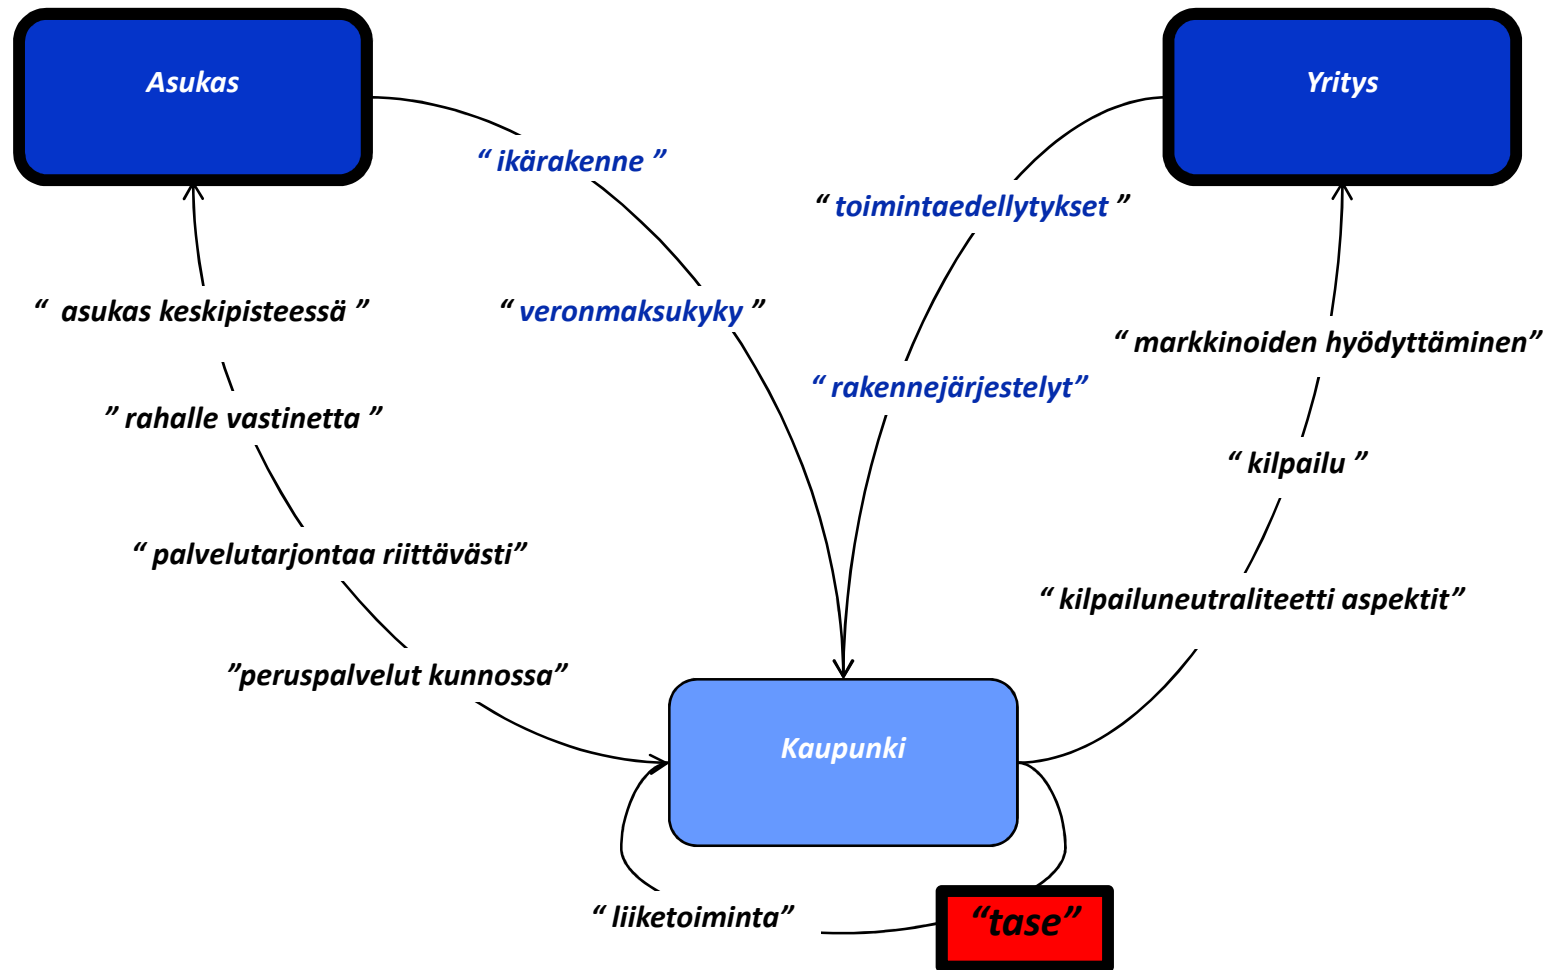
Asukas

Yritys

“ ikärakenne ”

“ toimintaedellytykset ”

“ asukas keskipisteessä ”

“ veronmaksukyky ”

“ markkinoiden hyödyttäminen”

“ rakennejärjestelyt”

” rahalle vastinetta ”

“ kilpailu ”

“ palvelutarjontaa riittävästi”

“ kilpailuneutraliteetti aspektit”

”peruspalvelut kunnossa”

Kaupunki

“ liiketoiminta”

“tase”